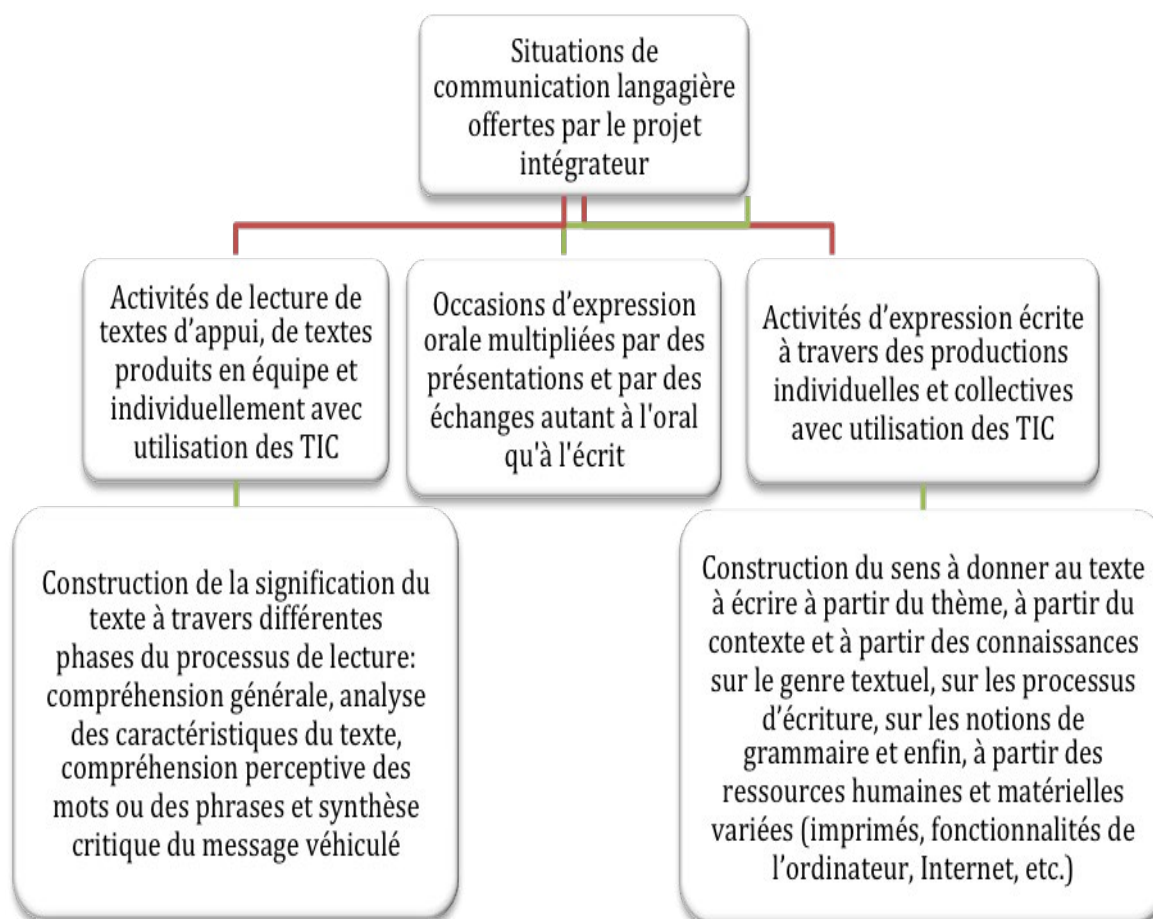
Situations de communication langagière offertes par le projet intégrateur

Activités de lecture de textes d'appui, de textes produits en équipe et individuellement avec utilisation des TIC

Occasions d'expression orale multipliées par des présentations et par des échanges autant à l'oral qu'à l'écrit

Activités d'expression écrite à travers des productions individuelles et collectives avec utilisation des TIC

Construction de la signification du texte à travers différentes phases du processus de lecture: compréhension générale, analyse des caractéristiques du texte, compréhension perceptive des mots ou des phrases et synthèse critique du message véhiculé

Construction du sens à donner au texte à écrire à partir du thème, à partir du contexte et à partir des connaissances sur le genre textuel, sur les processus d'écriture, sur les notions de grammaire et enfin, à partir des ressources humaines et matérielles variées (imprimés, fonctionnalités de l'ordinateur, Internet, etc.)